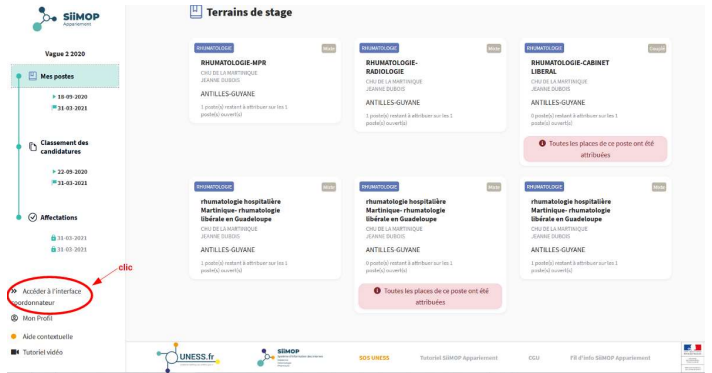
SiiMOP
Appariement

Vague 2 2020

Mes postes
18-09-2020
31-03-2021

Classement des candidatures
22-09-2020
31-03-2021

Affectations
31-03-2021
31-03-2021

clic

Accéder à l'interface coordonnateur
Mon Profil
Aide contextuelle
Tutoriel vidéo

Terrains de stage

RHUMATOLOGIE
Mixte
RHUMATOLOGIE-MPR
CHU DE LA MARTINIQUE
JEANNE DUBOIS
ANTILLES-GUYANE
1 poste(s) restant à attribuer sur les 1 poste(s) ouvert(s)

RHUMATOLOGIE
Mixte
RHUMATOLOGIE-RADIOLOGIE
CHU DE LA MARTINIQUE
JEANNE DUBOIS
ANTILLES-GUYANE
1 poste(s) restant à attribuer sur les 1 poste(s) ouvert(s)

RHUMATOLOGIE
Couplé
RHUMATOLOGIE-CABINET LIBERAL
CHU DE LA MARTINIQUE
JEANNE DUBOIS
ANTILLES-GUYANE
0 poste(s) restant à attribuer sur les 1 poste(s) ouvert(s)
Toutes les places de ce poste ont été attribuées

RHUMATOLOGIE
Mixte
rhumatologie hospitalière Martinique- rhumatologie libérale en Guadeloupe
CHU DE LA MARTINIQUE
JEANNE DUBOIS
ANTILLES-GUYANE
1 poste(s) restant à attribuer sur les 1 poste(s) ouvert(s)

RHUMATOLOGIE
Mixte
rhumatologie hospitalière Martinique- rhumatologie libérale en Guadeloupe
CHU DE LA MARTINIQUE
JEANNE DUBOIS
ANTILLES-GUYANE
0 poste(s) restant à attribuer sur les 1 poste(s) ouvert(s)
Toutes les places de ce poste ont été attribuées

RHUMATOLOGIE
Mixte
rhumatologie hospitalière Martinique- rhumatologie libérale en Guadeloupe
CHU DE LA MARTINIQUE
JEANNE DUBOIS
ANTILLES-GUYANE
1 poste(s) restant à attribuer sur les 1 poste(s) ouvert(s)

UNESS.fr
SiiMOP
SOS UNESS
Tutoriel SiiMOP Appariement
CGU
FR d'info SiiMOP Appariement